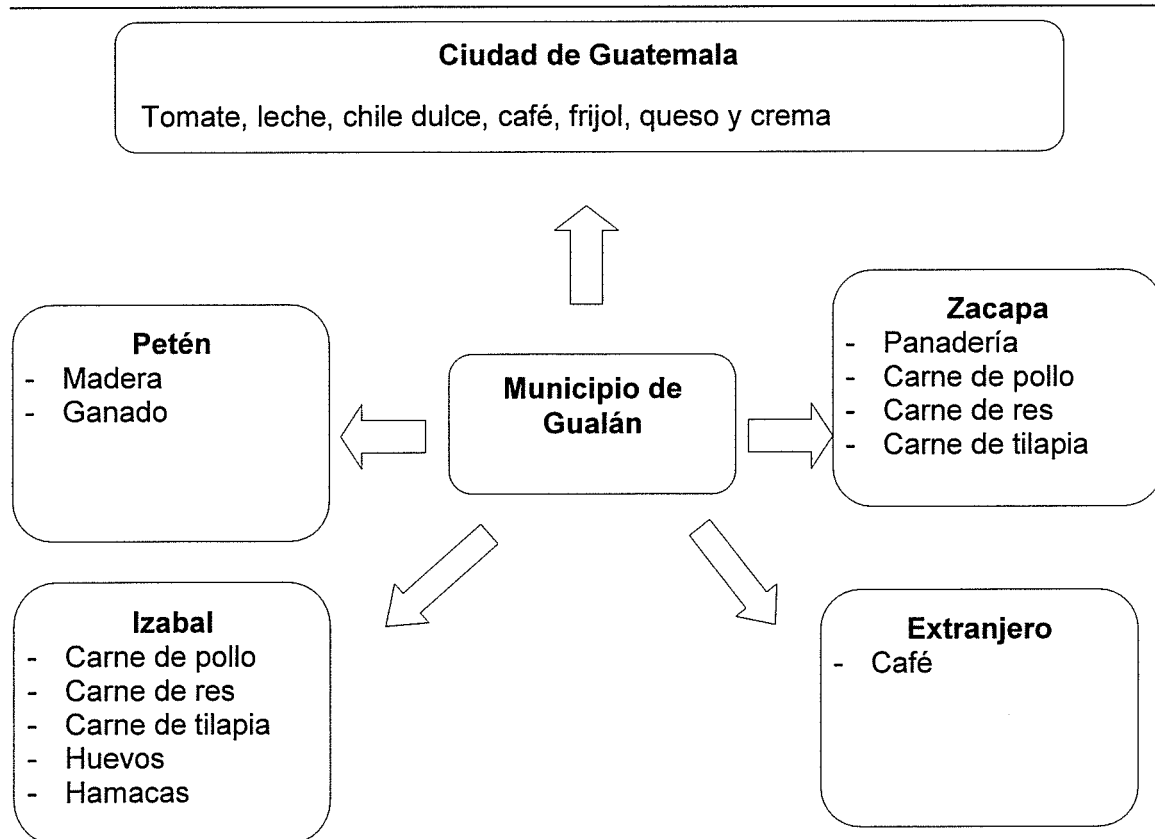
**Ciudad de Guatemala**

Tomate, leche, chile dulce, café, frijol, queso y crema

**Petén**
- Madera
- Ganado

**Municipio de Gualán**

**Zacapa**
- Panadería
- Carne de pollo
- Carne de res
- Carne de tilapia

**Izabal**
- Carne de pollo
- Carne de res
- Carne de tilapia
- Huevos
- Hamacas

**Extranjero**
- Café